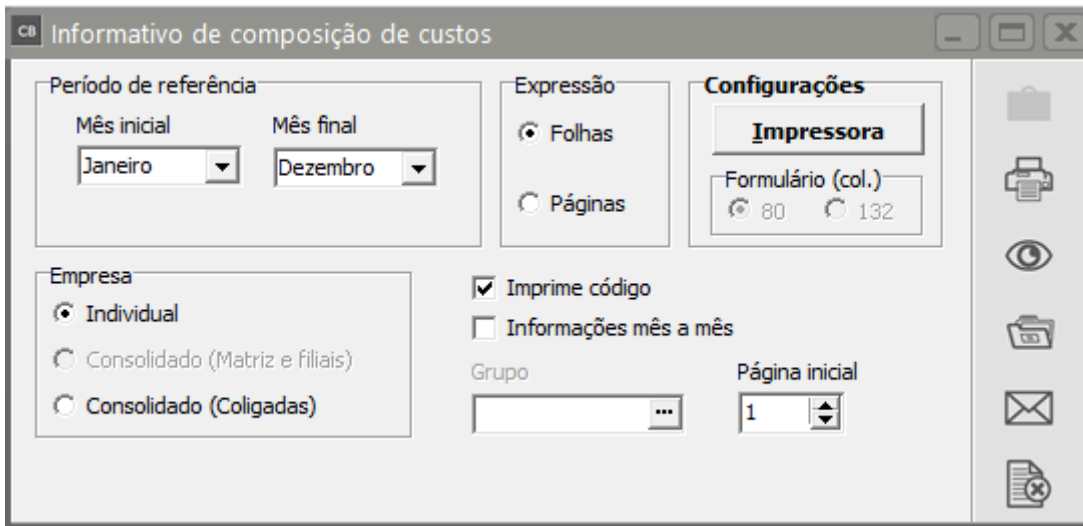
CB Informativo de composição de custos

Período de referência
Mês inicial
Janeiro
Mês final
Dezembro

Expressão
Folhas
Páginas

Configurações
Impressora
Formulário (col.)
80
132

Empresa
Individual
Consolidado (Matriz e filiais)
Consolidado (Coligadas)

Imprime código
Informações mês a mês

Grupo

Página inicial
1